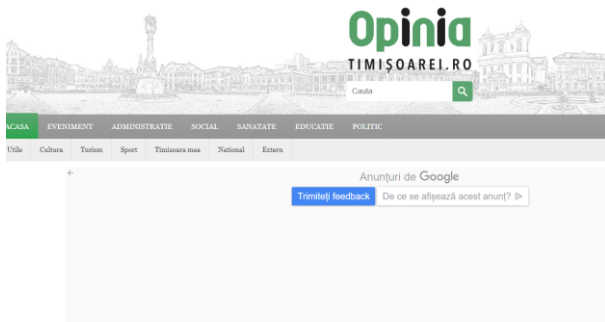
Opinia
TIMIȘOAREI.RO

Cauta

ACASA EVENIMENT ADMINISTRATIE SOCIAL SANATATE EDUCATIE POLITIC

Utile Cultura Turism Sport Timisoara mea National Extern

Anunțuri de Google
Trimiteți feedback De ce se afișează acest anunț?